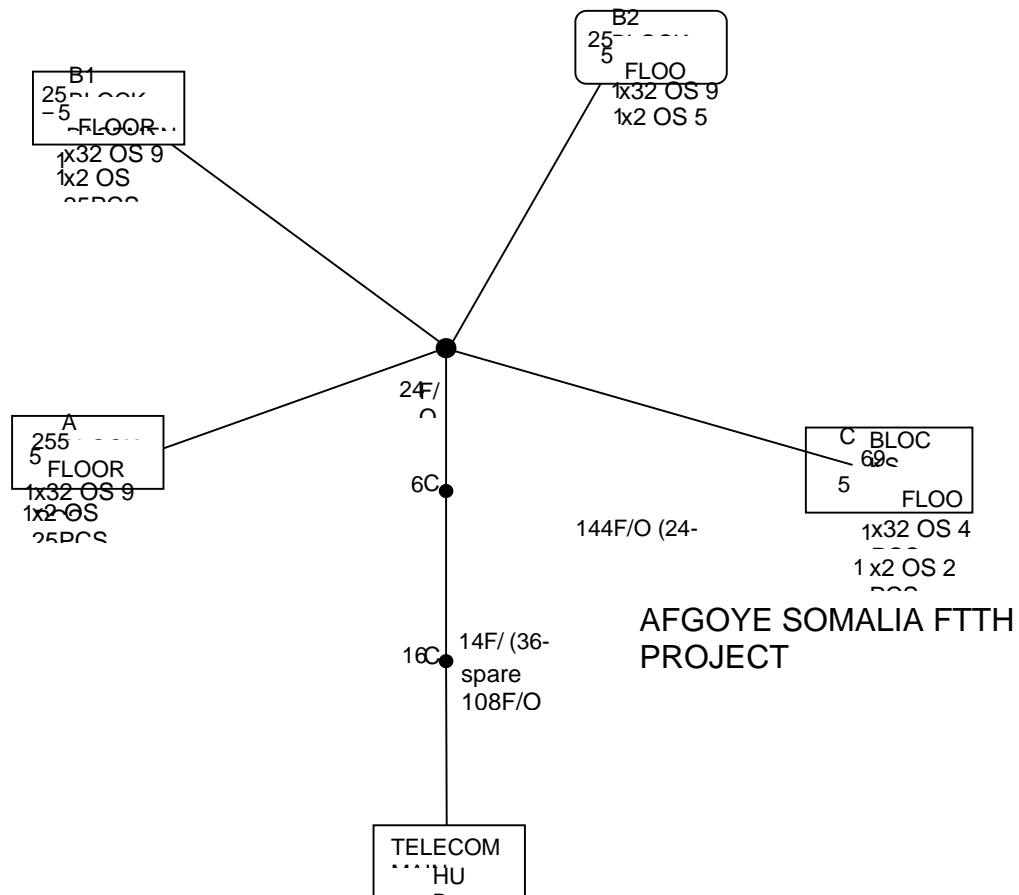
B2
25
5
FLOO
1x32 OS 9
1x2 OS 5

B1
25
5
FLOOR
1x32 OS 9
1x2 OS

24F/

A
255
5
FLOOR
1x32 OS 9
1x2 OS
25PCS

6C

C BLOC
69
5
FLOO
1x32 OS 4
1 x2 OS 2

144F/O (24-

AFGOYE SOMALIA FTTH PROJECT

16C
14F/ (36-
spare
108F/O

TELECOM
HU